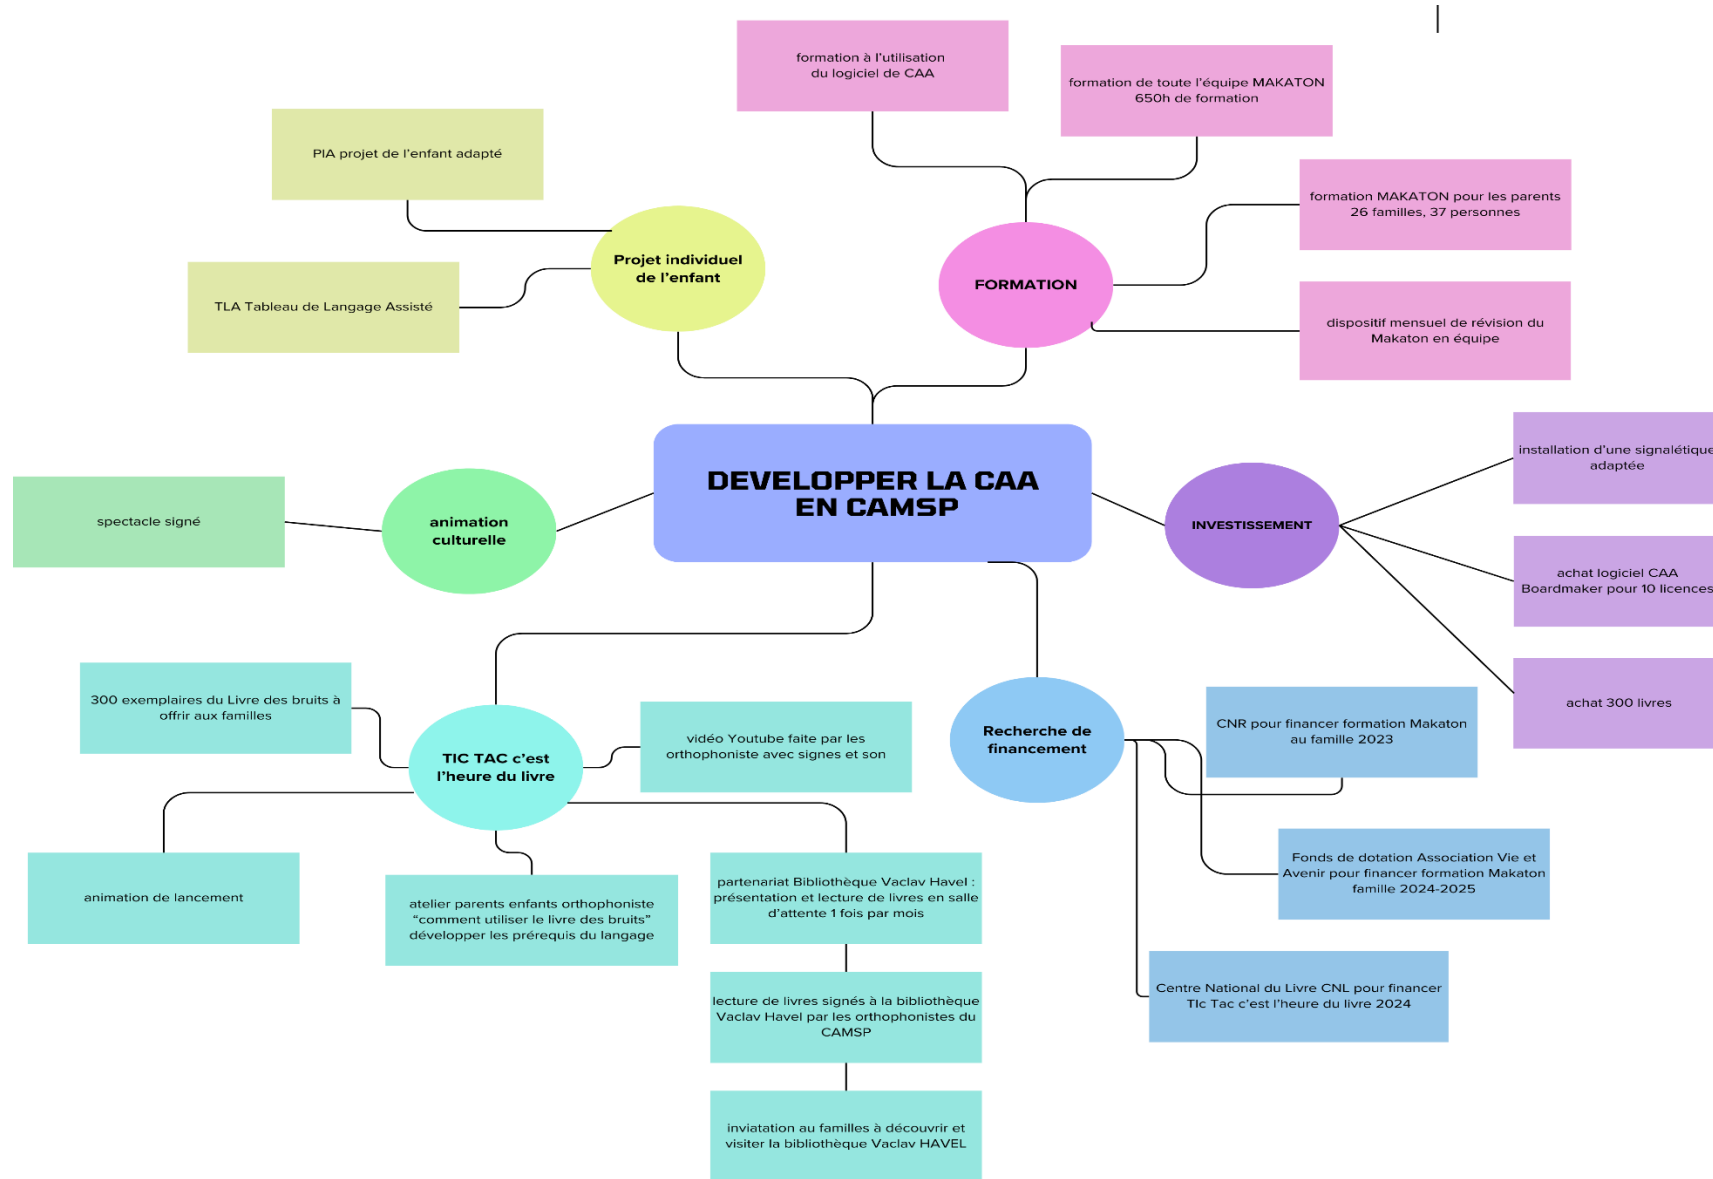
DEVELOPPER LA CAA EN CAMSP

Projet individuel de l'enfant

PIA projet de l'enfant adapté

TLA Tableau de Langage Assisté

FORMATION

formation à l'utilisation du logiciel de CAA

formation de toute l'équipe MAKATON 650h de formation

formation MAKATON pour les parents 26 familles, 37 personnes

dispositif mensuel de révision du Makaton en équipe

INVESTISSEMENT

installation d'une signalétique adaptée

achat logiciel CAA Boardmaker pour 10 licences

achat 300 livres

animation culturelle

spectacle signé

Recherche de financement

CNR pour financer formation Makaton au famille 2023

Fonds de dotation Association Vie et Avenir pour financer formation Makaton famille 2024-2025

Centre National du Livre CNL pour financer TIc Tac c'est l'heure du livre 2024

TIC TAC c'est l'heure du livre

300 exemplaires du Livre des bruits à offrir aux familles

vidéo Youtube faite par les orthophoniste avec signes et son

animation de lancement

atelier parents enfants orthophoniste "comment utiliser le livre des bruits" développer les prérequis du langage

partenariat Bibliothèque Vaclav Havel : présentation et lecture de livres en salle d'attente 1 fois par mois

lecture de livres signés à la bibliothèque Vaclav Havel par les orthophonistes du CAMSP

inviatation au familles à découvrir et visiter la bibliothèque Vaclav HAVEL